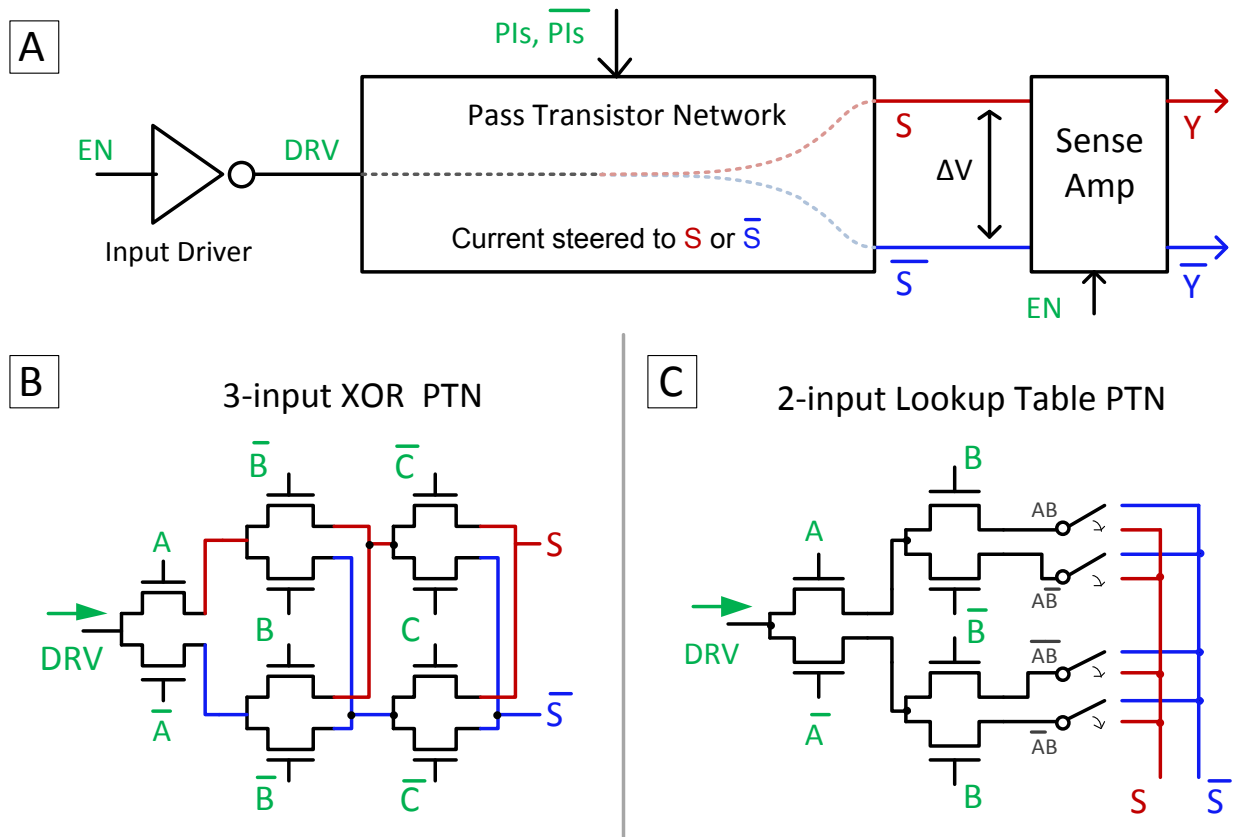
A

PIs, $\overline{\text{PIs}}$

Pass Transistor Network

EN

DRV

S

ΔV

Sense Amp

Y

Input Driver

Current steered to S or $\overline{S}$

$\overline{S}$

EN

$\overline{Y}$

B

3-input XOR PTN

$\overline{B}$

$\overline{C}$

A

S

DRV

B

C

$\overline{A}$

$\overline{S}$

$\overline{B}$

$\overline{C}$

C

2-input Lookup Table PTN

B

A

AB

$A\overline{B}$

DRV

$\overline{B}$

$\overline{A}B$

$\overline{AB}$

$\overline{A}$

B

S

$\overline{S}$